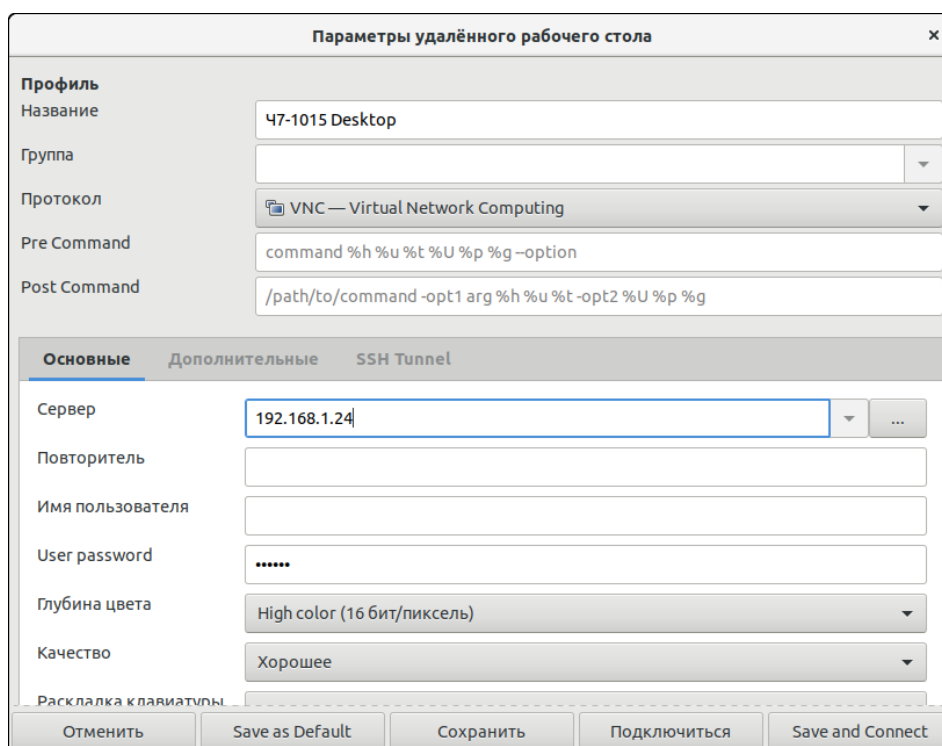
Параметры удалённого рабочего стола ×

Профиль
Название Ч7-1015 Desktop
Группа
Протокол VNC — Virtual Network Computing
Pre Command command %h %u %t %U %p %g --option
Post Command /path/to/command -opt1 arg %h %u %t -opt2 %U %p %g

Основные Дополнительные SSH Tunnel

Сервер 192.168.1.24 ...
Повторитель
Имя пользователя
User password ••••••
Глубина цвета High color (16 бит/пиксель)
Качество Хорошее
Раскладка клавиатуры

Отменить Save as Default Сохранить Подключиться Save and Connect